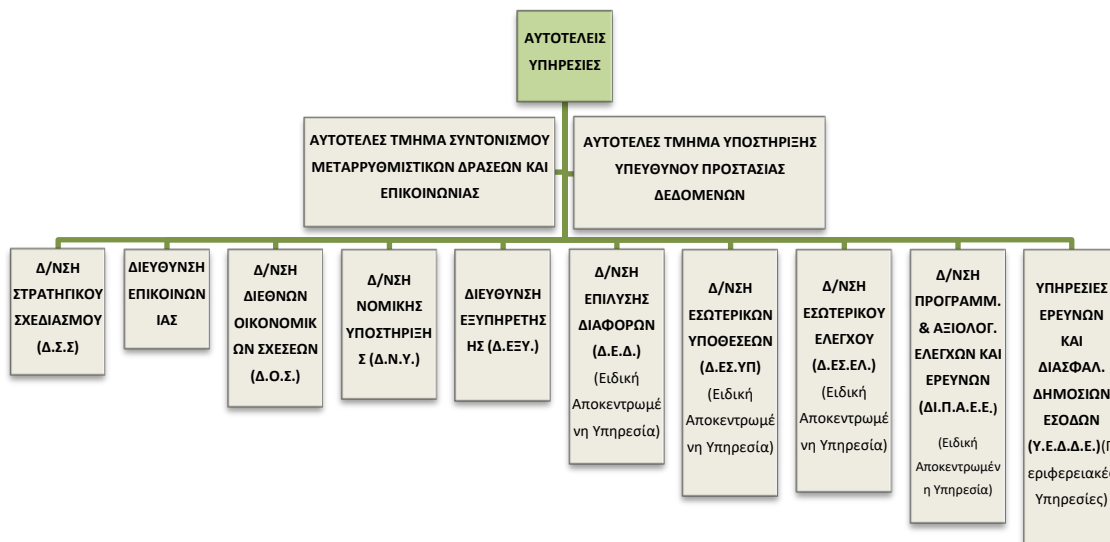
ΑΥΤΟΤΕΛΕΙΣ ΥΠΗΡΕΣΙΕΣ

ΑΥΤΟΤΕΛΕΣ ΤΜΗΜΑ ΣΥΝΤΟΝΙΣΜΟΥ ΜΕΤΑΡΡΥΘΜΙΣΤΙΚΩΝ ΔΡΑΣΕΩΝ ΚΑΙ ΕΠΙΚΟΙΝΩΝΙΑΣ

ΑΥΤΟΤΕΛΕΣ ΤΜΗΜΑ ΥΠΟΣΤΗΡΙΞΗΣ ΥΠΕΥΘΥΝΟΥ ΠΡΟΣΤΑΣΙΑΣ ΔΕΔΟΜΕΝΩΝ

Δ/ΝΣΗ ΣΤΡΑΤΗΓΙΚΟΥ ΣΧΕΔΙΑΣΜΟΥ (Δ.Σ.Σ)

ΔΙΕΥΘΥΝΣΗ ΕΠΙΚΟΙΝΩΝΙΑΣ

Δ/ΝΣΗ ΔΙΕΘΝΩΝ ΟΙΚΟΝΟΜΙΚΩΝ ΣΧΕΣΕΩΝ (Δ.Ο.Σ.)

Δ/ΝΣΗ ΝΟΜΙΚΗΣ ΥΠΟΣΤΗΡΙΞΗΣ (Δ.Ν.Υ.)

ΔΙΕΥΘΥΝΣΗ ΕΞΥΠΗΡΕΤΗΣΗΣ (Δ.ΕΞΥ.)

Δ/ΝΣΗ ΕΠΙΛΥΣΗΣ ΔΙΑΦΟΡΩΝ (Δ.Ε.Δ.) (Ειδική Αποκεντρωμένη Υπηρεσία)

Δ/ΝΣΗ ΕΣΩΤΕΡΙΚΩΝ ΥΠΟΘΕΣΕΩΝ (Δ.ΕΣ.ΥΠ) (Ειδική Αποκεντρωμένη Υπηρεσία)

Δ/ΝΣΗ ΕΣΩΤΕΡΙΚΟΥ ΕΛΕΓΧΟΥ (Δ.ΕΣ.ΕΛ.) (Ειδική Αποκεντρωμένη Υπηρεσία)

Δ/ΝΣΗ ΠΡΟΓΡΑΜΜ. & ΑΞΙΟΛΟΓ. ΕΛΕΓΧΩΝ ΚΑΙ ΕΡΕΥΝΩΝ (ΔΙ.Π.Α.Ε.Ε.) (Ειδική Αποκεντρωμένη Υπηρεσία)

ΥΠΗΡΕΣΙΕΣ ΕΡΕΥΝΩΝ ΚΑΙ ΔΙΑΣΦΑΛ. ΔΗΜΟΣΙΩΝ ΕΣΟΔΩΝ (Υ.Ε.Δ.Δ.Ε.)([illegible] εριφερειακές Υπηρεσίες)